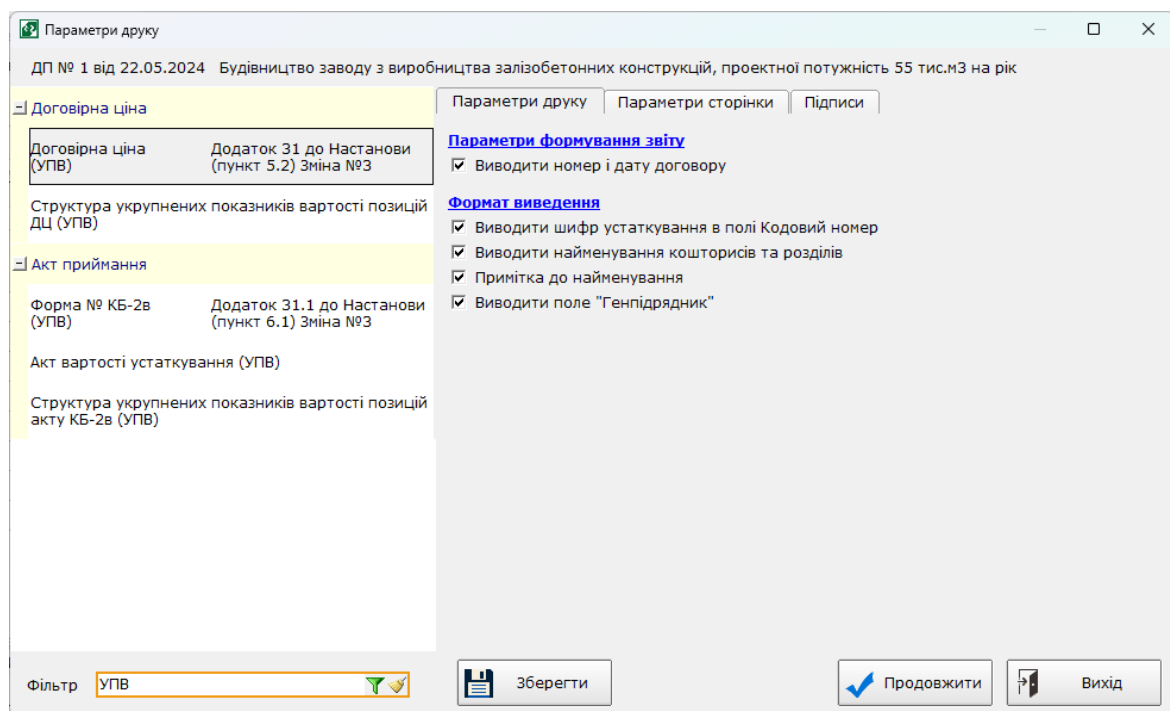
Параметри друку

ДП № 1 від 22.05.2024 Будівництво заводу з виробництва залізобетонних конструкцій, проектної потужність 55 тис.м3 на рік

Договірна ціна

Договірна ціна (УПВ)
Додаток 31 до Настанови (пункт 5.2) Зміна №3

Структура укрупнених показників вартості позицій ДЦ (УПВ)

Акт приймання

Форма № КБ-2в (УПВ)
Додаток 31.1 до Настанови (пункт 6.1) Зміна №3

Акт вартості устаткування (УПВ)

Структура укрупнених показників вартості позицій акту КБ-2в (УПВ)

Параметри друку | Параметри сторінки | Підписи

Параметри формування звіту
Виводити номер і дату договору

Формат виведення
Виводити шифр устаткування в полі Кодовий номер
Виводити найменування кошторисів та розділів
Примітка до найменування
Виводити поле "Генпідрядник"

Фільтр УПВ

Зберегти

Продовжити

Вихід